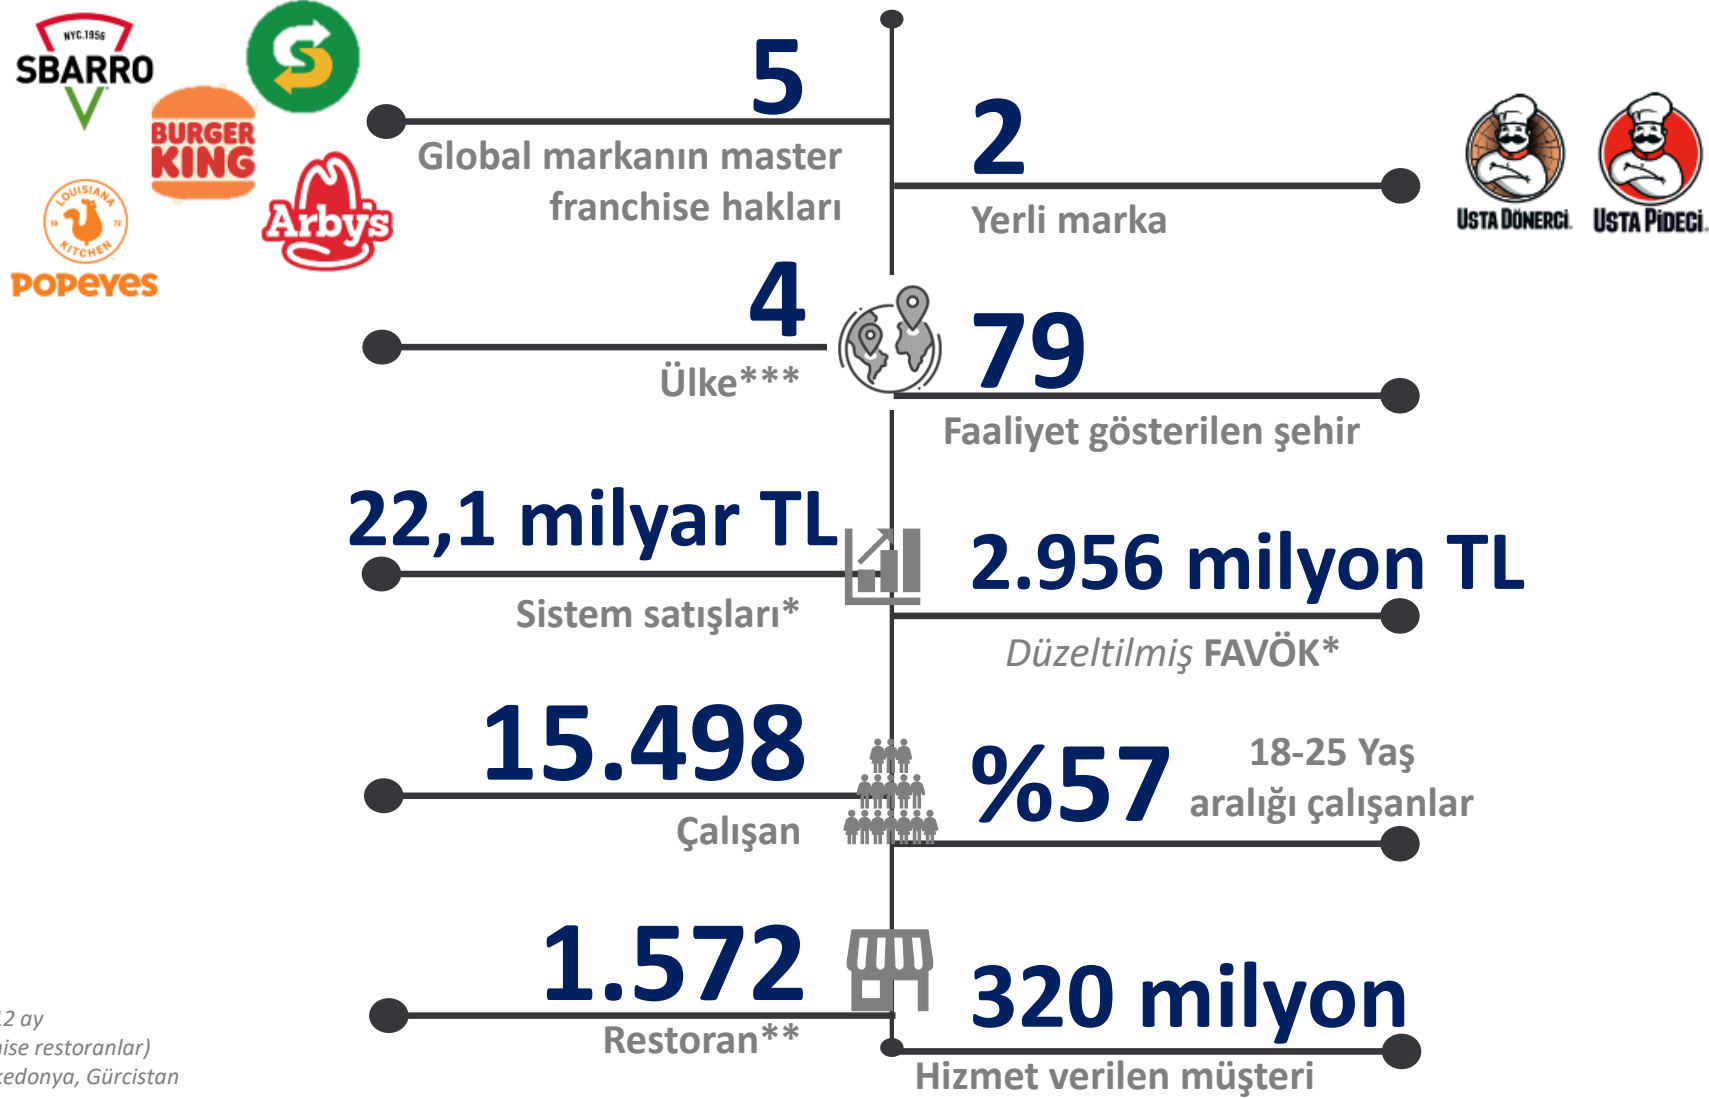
NYC.1956
SBARRO

BURGER KING

LOUISIANA KITCHEN
POPEYES

Arby's

5
Global markanın master franchise hakları

2
Yerli marka

USTA DÖNERCİ
USTA PİDECİ

4
Ülke***

79
Faaliyet gösterilen şehir

22,1 milyar TL
Sistem satışları*

2.956 milyon TL
Düzeltilmiş FAVÖK*

15.498
Çalışan

%57
18-25 Yaş aralığı çalışanlar

1.572
Restoran**

320 milyon
Hizmet verilen müşteri

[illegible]2 ay
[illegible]ise restoranlar)
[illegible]edonya, Gürcistan